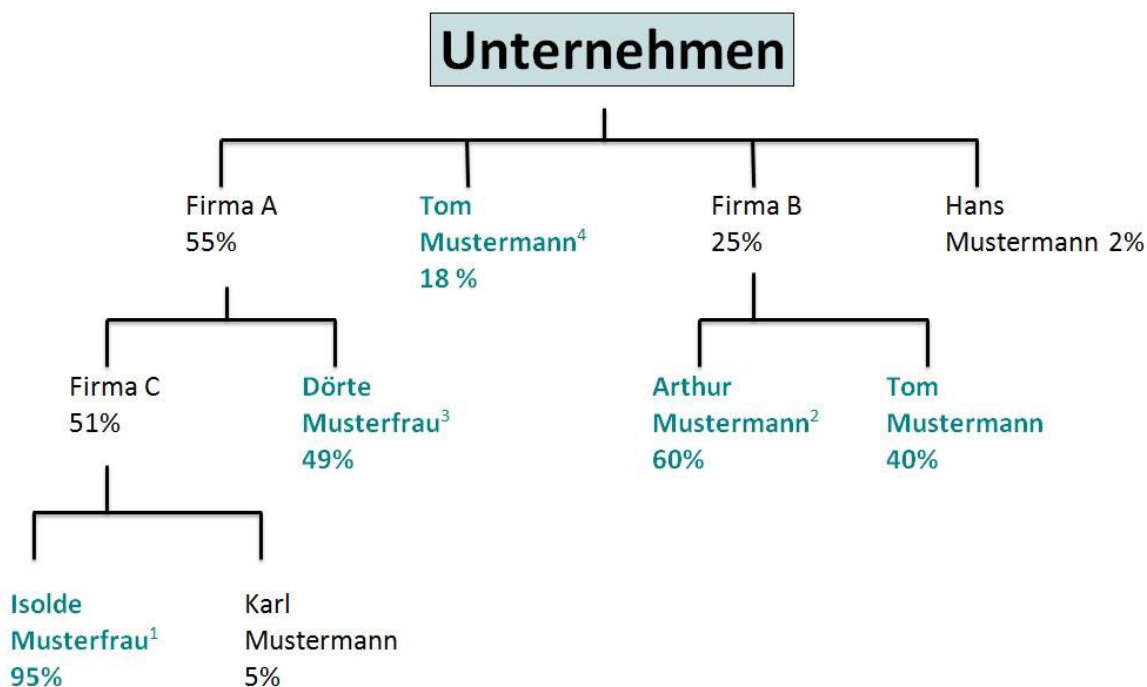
Unternehmen

Firma A
55%

Tom
Mustermann$^4$
18 %

Firma B
25%

Hans
Mustermann 2%

Firma C
51%

Dörte
Musterfrau$^3$
49%

Arthur
Mustermann$^2$
60%

Tom
Mustermann
40%

Isolde
Musterfrau$^1$
95%

Karl
Mustermann
5%